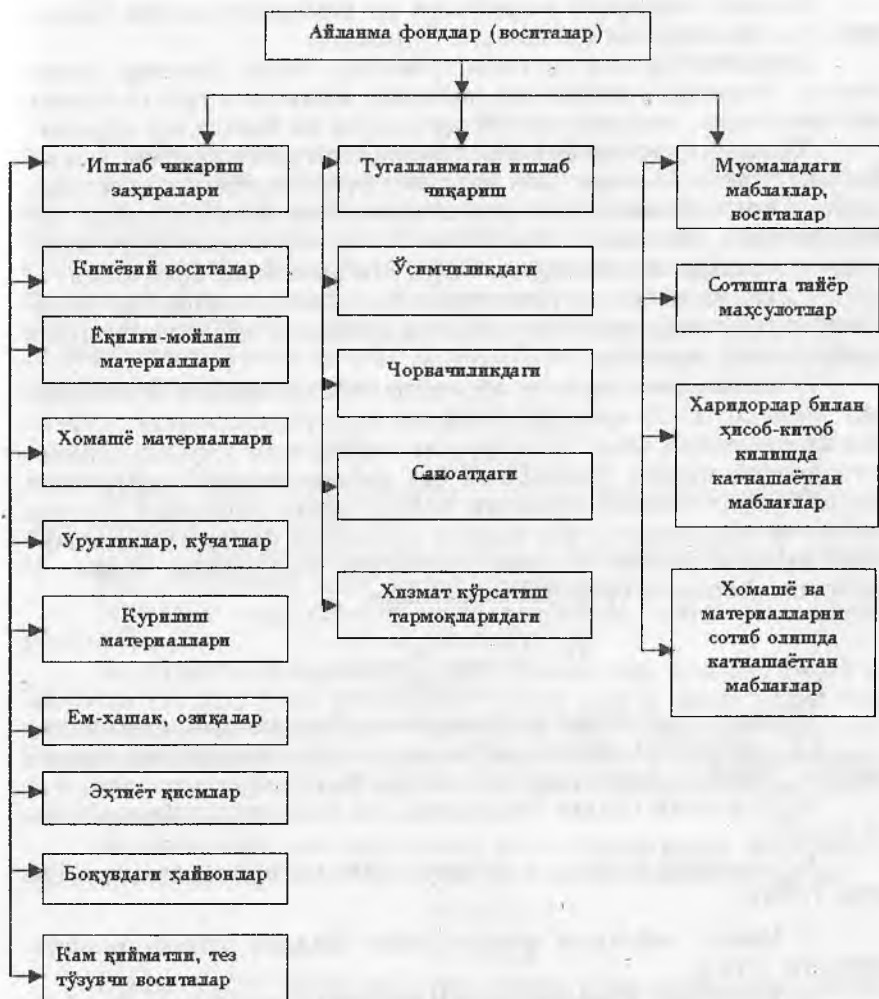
Айланма фондлар (воситалар)

Ишлаб чиқариш заҳиралари

Кимёвий воситалар

Ёқилғи-мойлаш материаллари

Хомашё материаллари

Уруғликлар, кўчатлар

Қурилиш материаллари

Ем-хашак, озиқалар

Эҳтиёт қисмлар

Боқувдаги ҳайвонлар

Кам қийматли, тез тўзувчи воситалар

Тугалланмаган ишлаб чиқариш

Ўсимчиликдаги

Чорвачиликдаги

Саноатдаги

Хизмат кўрсатиш тармоқларидаги

Муомаладаги маблағлар, воситалар

Сотишга тайёр маҳсулотлар

Харидорлар билан ҳисоб-китоб қилишда катнашаётган маблағлар

Хомашё ва материалларни сотиб олишда катнашаётган маблағлар